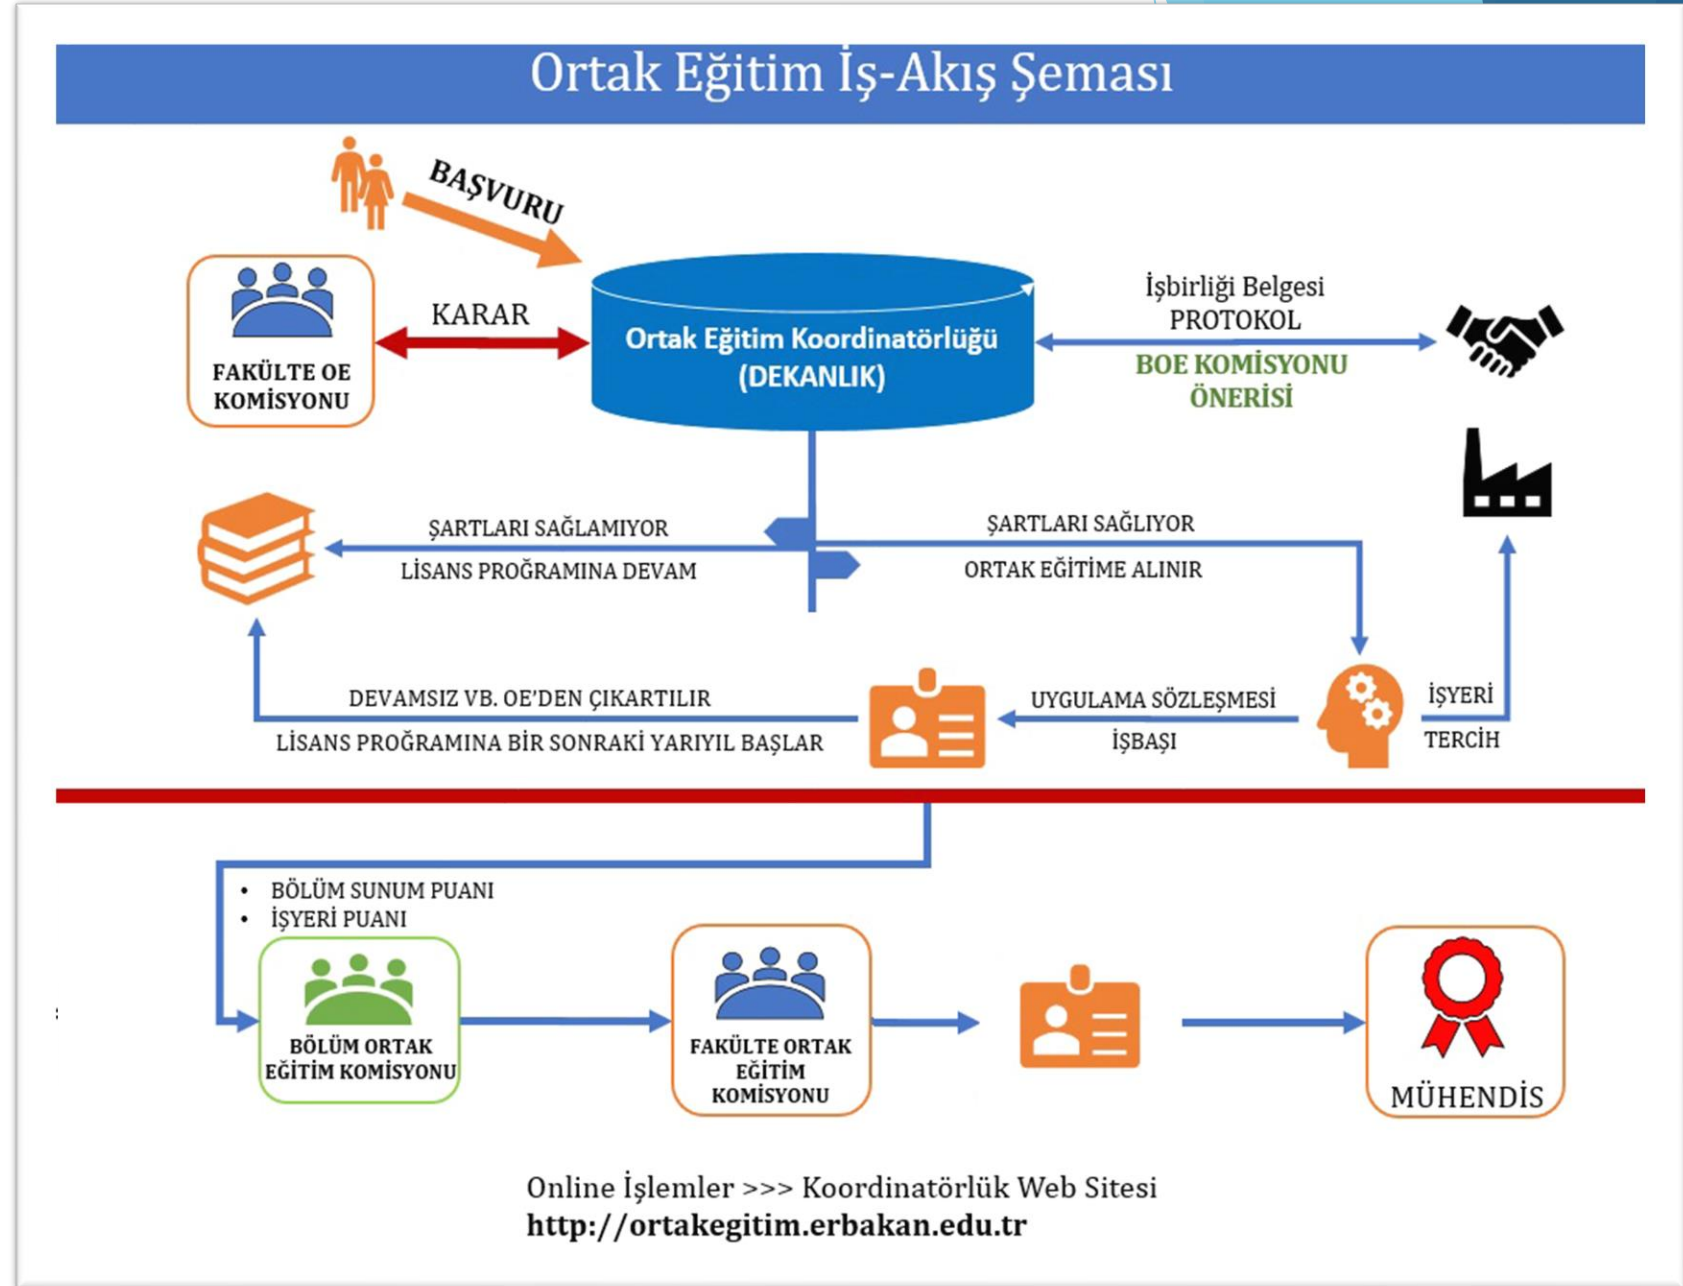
Ortak Eğitim İş-Akış Şeması

BAŞVURU

FAKÜLTE OE KOMİSYONU

KARAR

Ortak Eğitim Koordinatörlüğü (DEKANLIK)

İşbirliği Belgesi
PROTOKOL

BOE KOMİSYONU ÖNERİSİ

ŞARTLARI SAĞLAMIYOR
LİSANS PROĞRAMINA DEVAM

ŞARTLARI SAĞLIYOR
ORTAK EĞİTİME ALINIR

DEVAMSIZ VB. OE'DEN ÇIKARTILIR
LİSANS PROĞRAMINA BİR SONRAKİ YARIYIL BAŞLAR

UYGULAMA SÖZLEŞMESİ
İŞBAŞI

İŞYERİ
TERCİH

• BÖLÜM SUNUM PUANI
• İŞYERİ PUANI

BÖLÜM ORTAK EĞİTİM KOMİSYONU

FAKÜLTE ORTAK EĞİTİM KOMİSYONU

MÜHENDİS

Online İşlemler >>> Koordinatörlük Web Sitesi
http://ortakegitim.erbakan.edu.tr